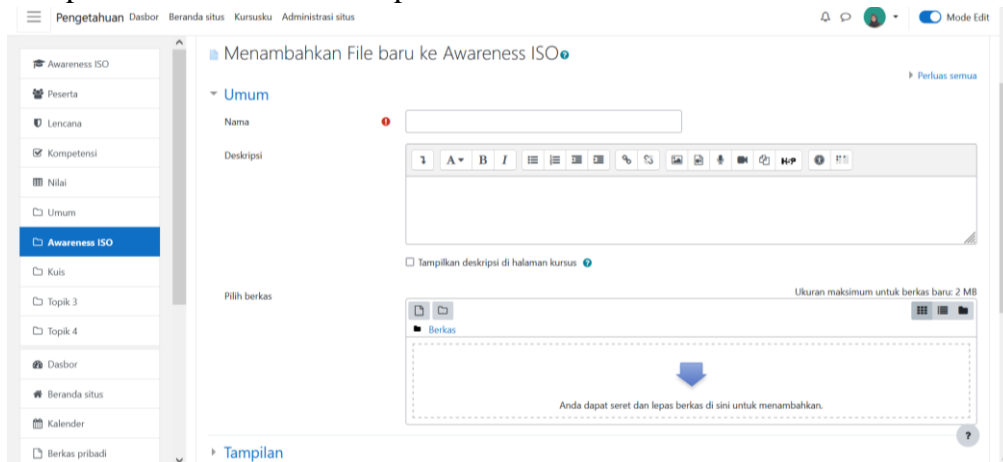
Pengetahuan Dasbor Beranda situs Kursusku Administrasi situs

Mode Edit

Awareness ISO
Peserta
Lencana
Kompetensi
Nilai
Umum
Awareness ISO
Kuis
Topik 3
Topik 4
Dasbor
Beranda situs
Kalender
Berkas pribadi

Menambahkan File baru ke Awareness ISO

Perluas semua

Umum

Nama

Deskripsi

Tampilkan deskripsi di halaman kursus

Pilih berkas

Ukuran maksimum untuk berkas baru: 2 MB

Berkas

Anda dapat seret dan lepas berkas di sini untuk menambahkan.

Tampilan